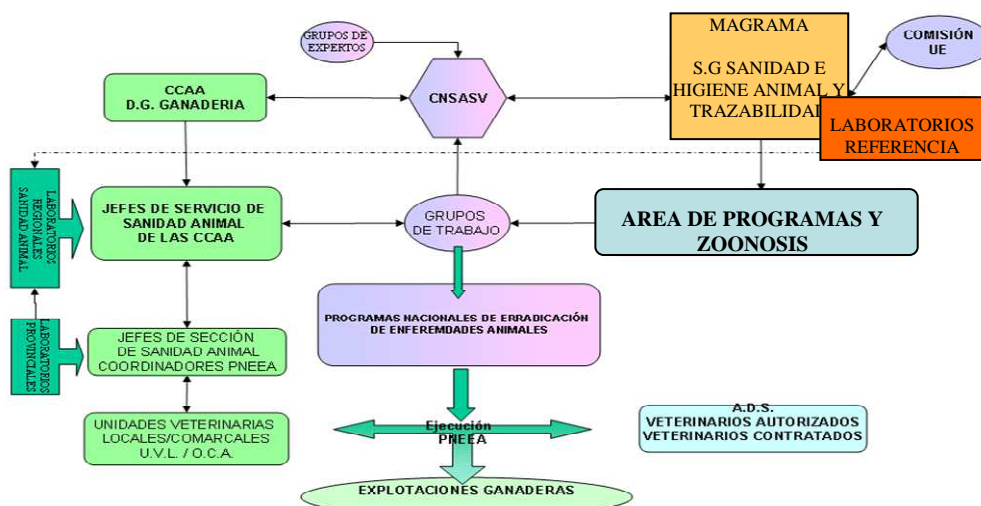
GRUPOS DE EXPERTOS

MAGRAMA

S.G SANIDAD E HIGIENE ANIMAL Y TRAZABILIDAD

COMISIÓN UE

CCAA
D.G. GANADERIA

CNSASV

LABORATORIOS REFERENCIA

LABORATORIOS REGIONALES SANIDAD ANIMAL

JEFES DE SERVICIO DE SANIDAD ANIMAL DE LAS CCAA

GRUPOS DE TRABAJO

AREA DE PROGRAMAS Y ZOONOSIS

LABORATORIOS PROVINCIALES

JEFES DE SECCIÓN DE SANIDAD ANIMAL COORDINADORES PNEEA

PROGRAMAS NACIONALES DE ERRADICACIÓN DE ENFEREMDADES ANIMALES

UNIDADES VETERINARIAS LOCALES/COMARCALES U.V.L. / O.C.A.

Ejecución PNEEA

A.D.S.
VETERINARIOS AUTORIZADOS
VETERINARIOS CONTRATADOS

EXPLOTACIONES GANADERAS